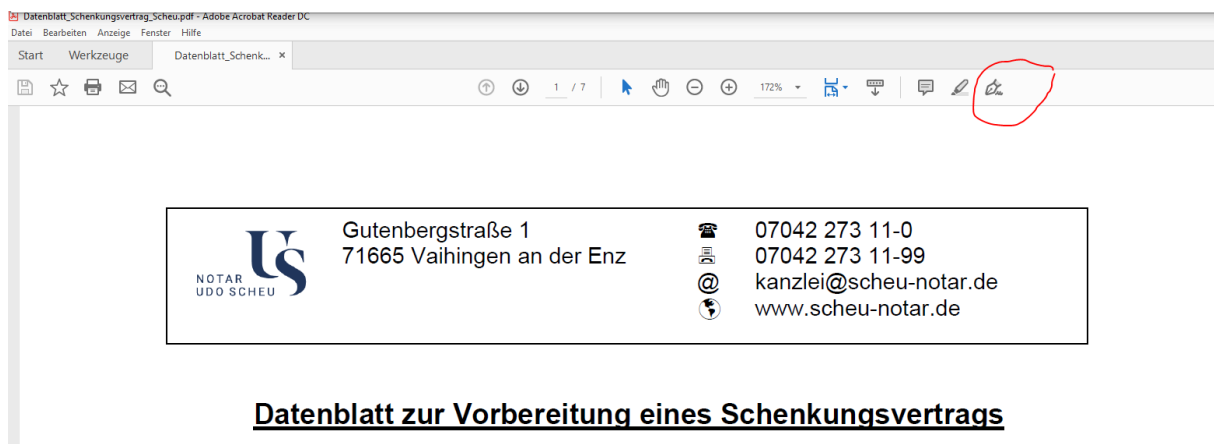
Datenblatt_Schenkungsvertrag_Scheu.pdf - Adobe Acrobat Reader DC
Datei Bearbeiten Anzeige Fenster Hilfe
Start Werkzeuge Datenblatt_Schenk... ×

1 / 7 172%

NOTAR
UDO SCHEU

Gutenbergstraße 1
71665 Vaihingen an der Enz

07042 273 11-0
07042 273 11-99
@ kanzlei@scheu-notar.de
www.scheu-notar.de

Datenblatt zur Vorbereitung eines Schenkungsvertrags